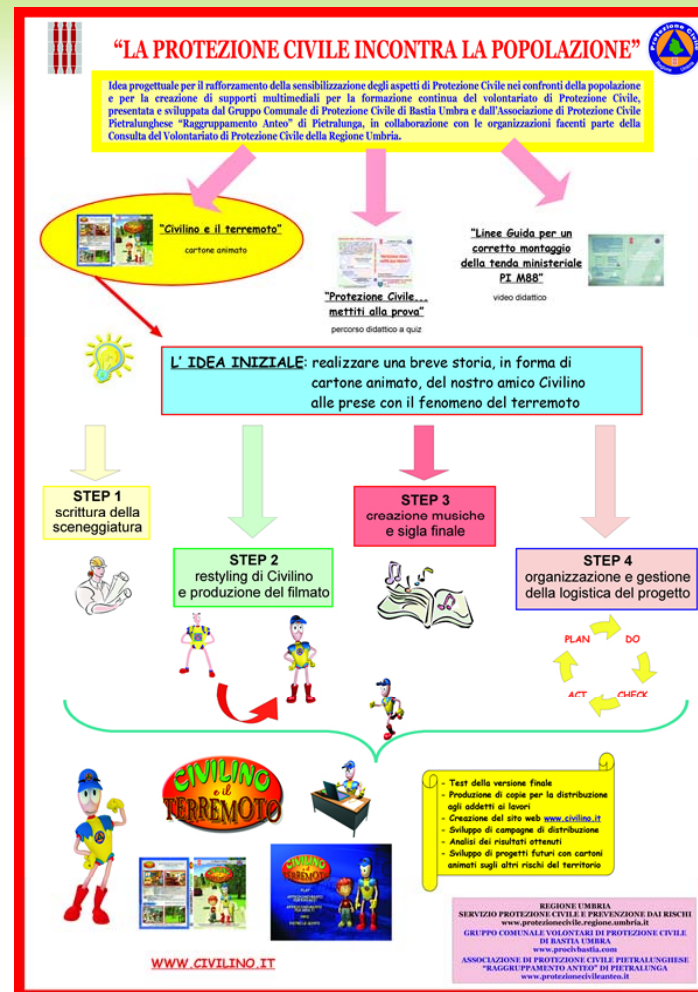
"LA PROTEZIONE CIVILE INCONTRA LA POPOLAZIONE"

Protezione Civile

Idea progettuale per il rafforzamento della sensibilizzazione degli aspetti di Protezione Civile nei confronti della popolazione e per la creazione di supporti multimediali per la formazione continua del volontariato di Protezione Civile, presentata e sviluppata dal Gruppo Comunale di Protezione Civile di Bastia Umbra e dall'Associazione di Protezione Civile Pietralunghese "Raggruppamento Anteo" di Pietralunga, in collaborazione con le organizzazioni facenti parte della Consulta del Volontariato di Protezione Civile della Regione Umbria.

"Civilino e il terremoto"
cartone animato

"Protezione Civile... mettiti alla prova"
percorso didattico a quiz

"Linee Guida per un corretto montaggio della tenda ministeriale PI M88"
video didattico

L' IDEA INIZIALE: realizzare una breve storia, in forma di cartone animato, del nostro amico Civilino alle prese con il fenomeno del terremoto

STEP 1
scrittura della sceneggiatura

STEP 2
restyling di Civilino e produzione del filmato

STEP 3
creazione musiche e sigla finale

STEP 4
organizzazione e gestione della logistica del progetto

PLAN
DO
CHECK
ACT

CIVILINO e il TERREMOTO

- Test della versione finale
- Produzione di copie per la distribuzione agli addetti ai lavori
- Creazione del sito web www.civilino.it
- Sviluppo di campagne di distribuzione
- Analisi dei risultati ottenuti
- Sviluppo di progetti futuri con cartoni animati sugli altri rischi del territorio

REGIONE UMBRIA
SERVIZIO PROTEZIONE CIVILE E PREVENZIONE DAI RISCHI
www.protezionecivile.regione.umbria.it
GRUPPO COMUNALE VOLONTARI DI PROTEZIONE CIVILE DI BASTIA UMBRA
www.procivbastia.com
ASSOCIAZIONE DI PROTEZIONE CIVILE PIETRALUNGHESE "RAGGRUPPAMENTO ANTEO" DI PIETRALUNGA
www.protezionecivileanteo.it

WWW.CIVILINO.IT